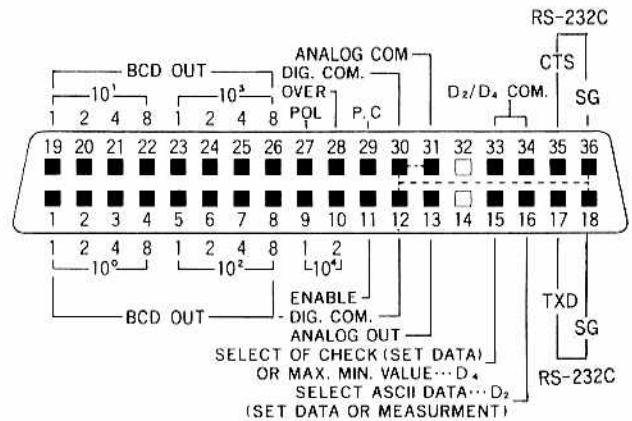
RS-232C

ANALOG COM

CTS

BCD OUT

DIG. COM.

$10^1$

$10^3$

OVER

$D_2/D_4$ COM.

SG

1 2 4 8

1 2 4 8

POL

P.C

19 20 21 22 23 24 25 26 27 28 29 30 31 32 33 34 35 36

1 2 3 4 5 6 7 8 9 10 11 12 13 14 15 16 17 18

1 2 4 8

1 2 4 8

1 2

$10^0$

$10^2$

$10^4$

ENABLE

TXD

BCD OUT

DIG. COM.

SG

ANALOG OUT

SELECT OF CHECK (SET DATA)

OR MAX. MIN. VALUE···$D_4$

RS-232C

SELECT ASCII DATA···$D_2$

(SET DATA OR MEASURMENT)